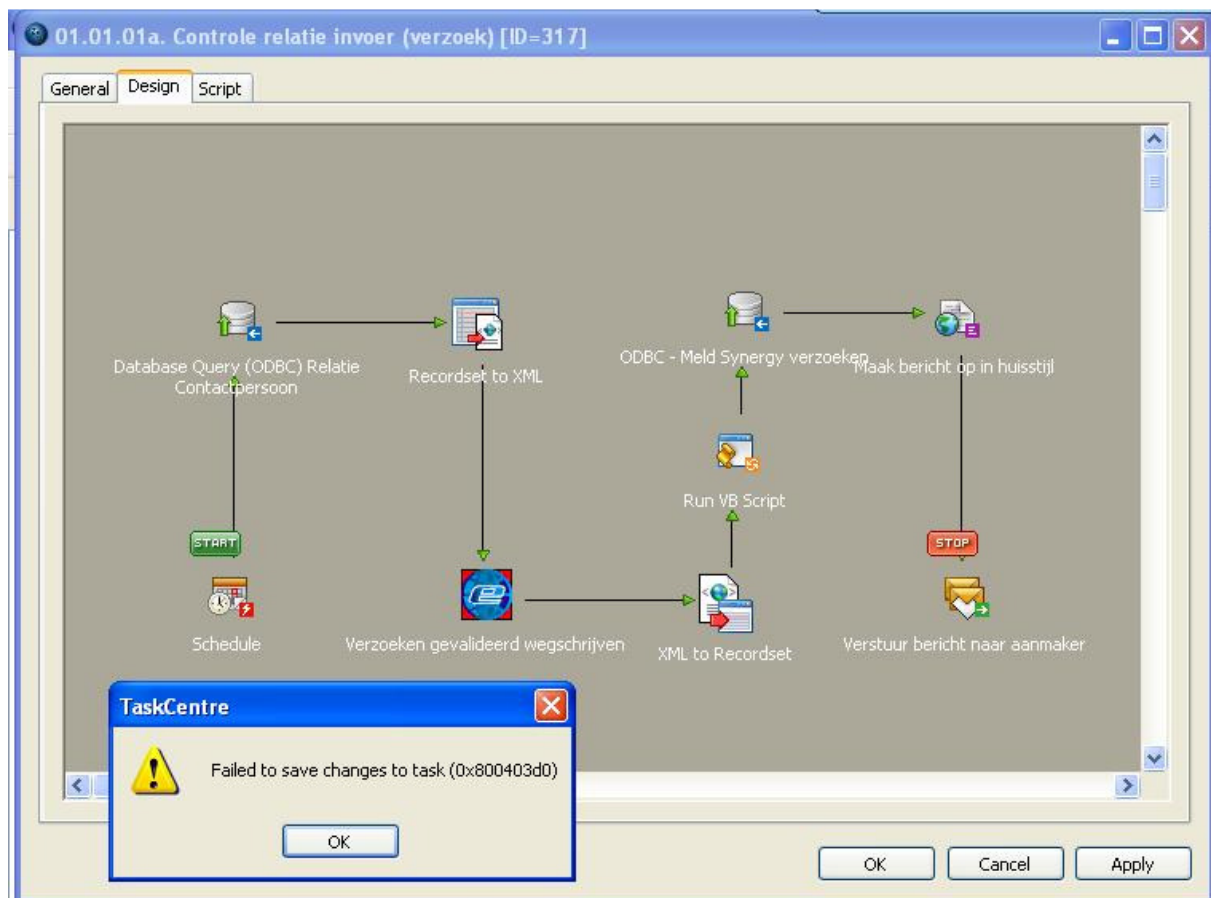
01.01.01a. Controle relatie invoer (verzoek) [ID=317]

General
Design
Script

Database Query (ODBC) Relatie Contactpersoon

Recordset to XML

ODBC - Meld Synergy verzoeken

Maak bericht op in huisstijl

Run VB Script

START

STOP

Schedule

Verzoeken gevalideerd wegschrijven

XML to Recordset

Verstuur bericht naar aanmaker

TaskCentre

Failed to save changes to task (0x800403d0)

OK

OK
Cancel
Apply